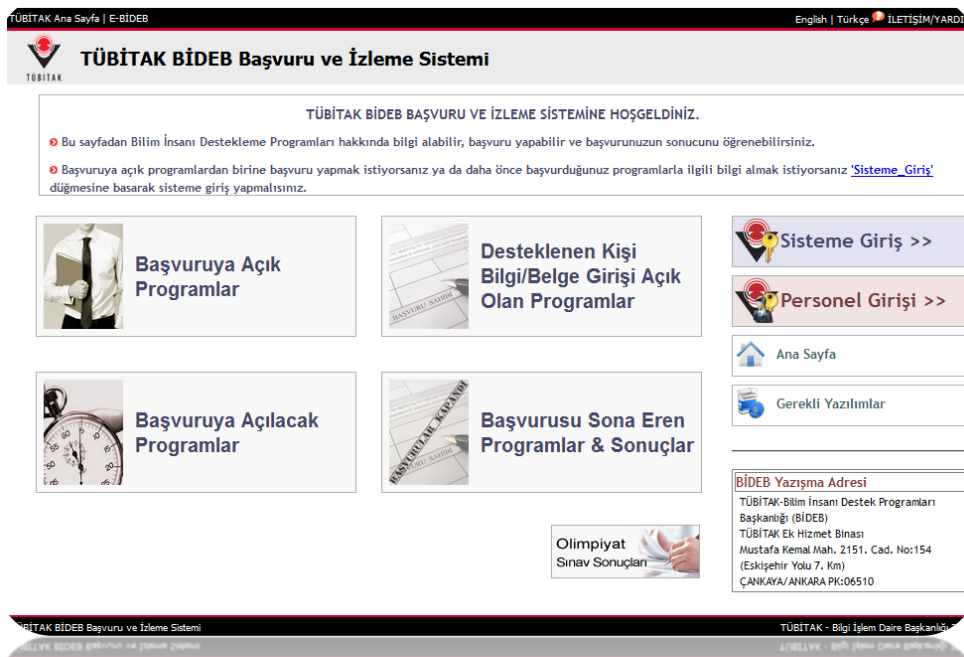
TÜBİTAK Ana Sayfa | E-BİDEB

English | Türkçe İLETİŞİM/YARDI

TÜBİTAK

TÜBİTAK BİDEB Başvuru ve İzleme Sistemi

TÜBİTAK BİDEB BAŞVURU VE İZLEME SİSTEMİNE HOŞGELDİNİZ.

Bu sayfadan Bilim İnsanı Destekleme Programları hakkında bilgi alabilir, başvuru yapabilir ve başvurunuzun sonucunu öğrenebilirsiniz.

Başvuruya açık programlardan birine başvuru yapmak istiyorsanız ya da daha önce başvurduğunuz programlarla ilgili bilgi almak istiyorsanız 'Sisteme_Giriş' düğmesine basarak sisteme giriş yapmalısınız.

Başvuruya Açık Programlar

BAŞVURU SAHİBİ

Desteklenen Kişi Bilgi/Belge Girişi Açık Olan Programlar

Sisteme Giriş >>

Personel Girişi >>

Ana Sayfa

Gerekli Yazılımlar

Başvuruya Açılacak Programlar

BAŞVURULAR KAPANDI

BAŞVURU SAHİBİ

Başvurusu Sona Eren Programlar & Sonuçlar

BİDEB Yazışma Adresi

TÜBİTAK-Bilim İnsanı Destek Programları Başkanlığı (BİDEB)
TÜBİTAK Ek Hizmet Binası
Mustafa Kemal Mah. 2151. Cad. No:154
(Eskişehir Yolu 7. Km)
ÇANKAYA/ANKARA PK:06510

Olimpiyat Sınav Sonuçları

TÜBİTAK BİDEB Başvuru ve İzleme Sistemi

TÜBİTAK - Bilgi İşlem Daire Başkanlığı